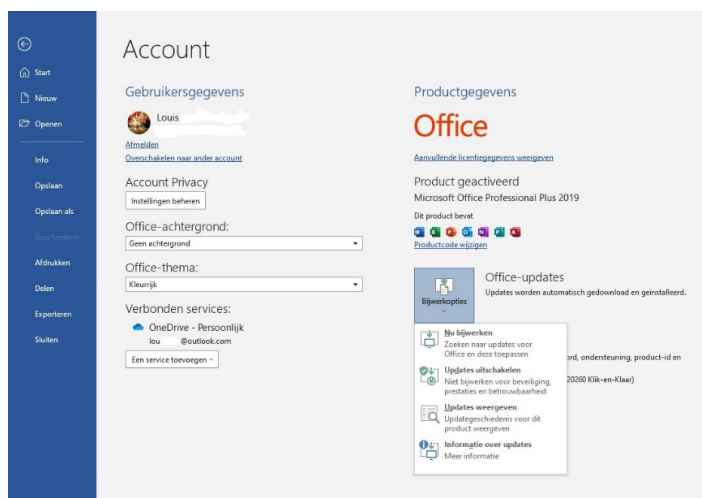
Start

Nieuw

Openen

Info

Opslaan

Opslaan als

Geschiedenis

Afdrukken

Delen

Exporteren

Sluiten

Account

Gebruikersgegevens

Louis

Afmelden

Overschakelen naar ander account

Account Privacy

Instellingen beheren

Office-achtergrond:

Geen achtergrond

Office-thema:

Kleurrijk

Verbonden services:

OneDrive - Persoonlijk

lou @outlook.com

Een service toevoegen

Productgegevens

Office

Aanvullende licentiegegevens weergeven

Product geactiveerd

Microsoft Office Professional Plus 2019

Dit product bevat

Productcode wijzigen

Office-updates

Updates worden automatisch gedownload en geïnstalleerd.

Bijwerkopties

Nu bijwerken
Zoeken naar updates voor Office en deze toepassen

Updates uitschakelen
Niet bijwerken voor beveiliging, prestaties en betrouwbaarheid

Updates weergeven
Updategeschiedenis voor dit product weergeven

Informatie over updates
Meer informatie

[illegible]ord, ondersteuning, product-id en

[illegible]20260 Klik-en-Klaar)